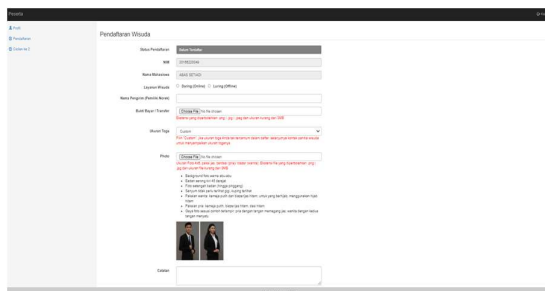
Peserta

Profil
Pendaftaran
Cetak Ke 2

Pendaftaran Wisuda

Status Pendaftaran
Belum Terdaftar

NIM
0319020546

Nama Mahasiswa
AANI SETIADI

Layanan Wisuda
Daring (Online) Luring (Offline)

Nama Pengirim (Pemilik Akun)

Bukti Bayar / Transfer
Choose File No file chosen
Berkas yang diperbolehkan .png/ .jpg, yang lain ukuran kurang dari 2MB

Ukuran Toga
Custom
Pilih 'Custom' jika ukuran toga tidak ada tersedia di dalam daftar, tetap pilihan tersebut perlu sesuai untuk menyesuaikan ukuran toganya.

Photo
Choose File No file chosen
Ukuran Foto 4x6, pakai jas, berdasi untuk master wanita. Berkas file yang diperbolehkan .png / .jpg, dan ukuran file kurang dari 2MB
Background foto warna abu-abu
Badan tenang ke foto tengah
Foto sebagian badan (hingga pinggang)
Rambut tidak boleh menutupi wajah
Pakaian warna kemeja putih dan blazer hitam, untuk yang berhijab, menggunakan hijab hitam
Pakaian pria: kemeja putih, blazer jas hitam, dasi hitam
Gaya foto sesuai contoh dibawah: pria dengan tangan memegang jas, wanita dengan kedua tangan menyatu

Catatan